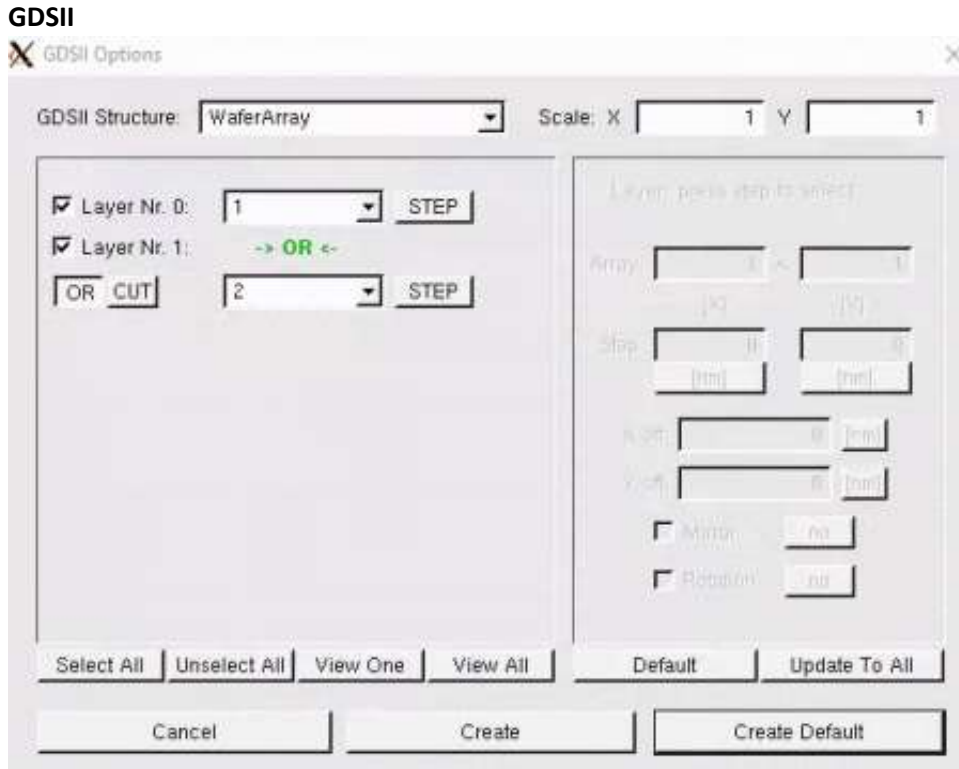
GDSII

GDSII Options

GDSII Structure: WaferArray

Scale: X 1 Y 1

Layer Nr. 0: 1 STEP

Layer Nr. 1: -> OR <-

OR CUT 2 STEP

Layer: press step to select

Array: 1 x 1

[X] [Y]

Step 0 0

[nm] [nm]

X off: 0 [nm]

Y off: 0 [nm]

Mirror no

Rotation no

Select All Unselect All View One View All

Default Update To All

Cancel Create Create Default